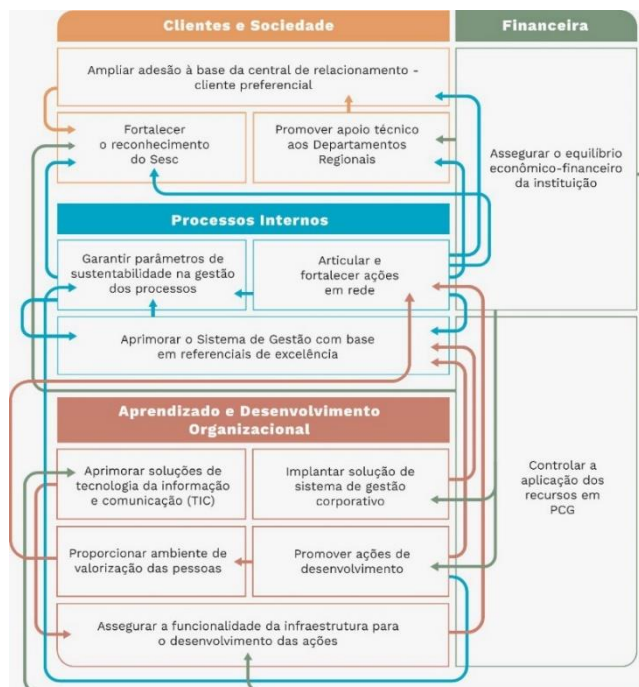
Clientes e Sociedade

Financeira

Ampliar adesão à base da central de relacionamento - cliente preferencial

Fortalecer o reconhecimento do Sesc

Promover apoio técnico aos Departamentos Regionais

Assegurar o equilíbrio econômico-financeiro da instituição

Processos Internos

Garantir parâmetros de sustentabilidade na gestão dos processos

Articular e fortalecer ações em rede

Aprimorar o Sistema de Gestão com base em referenciais de excelência

Aprendizado e Desenvolvimento Organizacional

Aprimorar soluções de tecnologia da informação e comunicação (TIC)

Implantar solução de sistema de gestão corporativo

Controlar a aplicação dos recursos em PCG

Proporcionar ambiente de valorização das pessoas

Promover ações de desenvolvimento

Assegurar a funcionalidade da infraestrutura para o desenvolvimento das ações